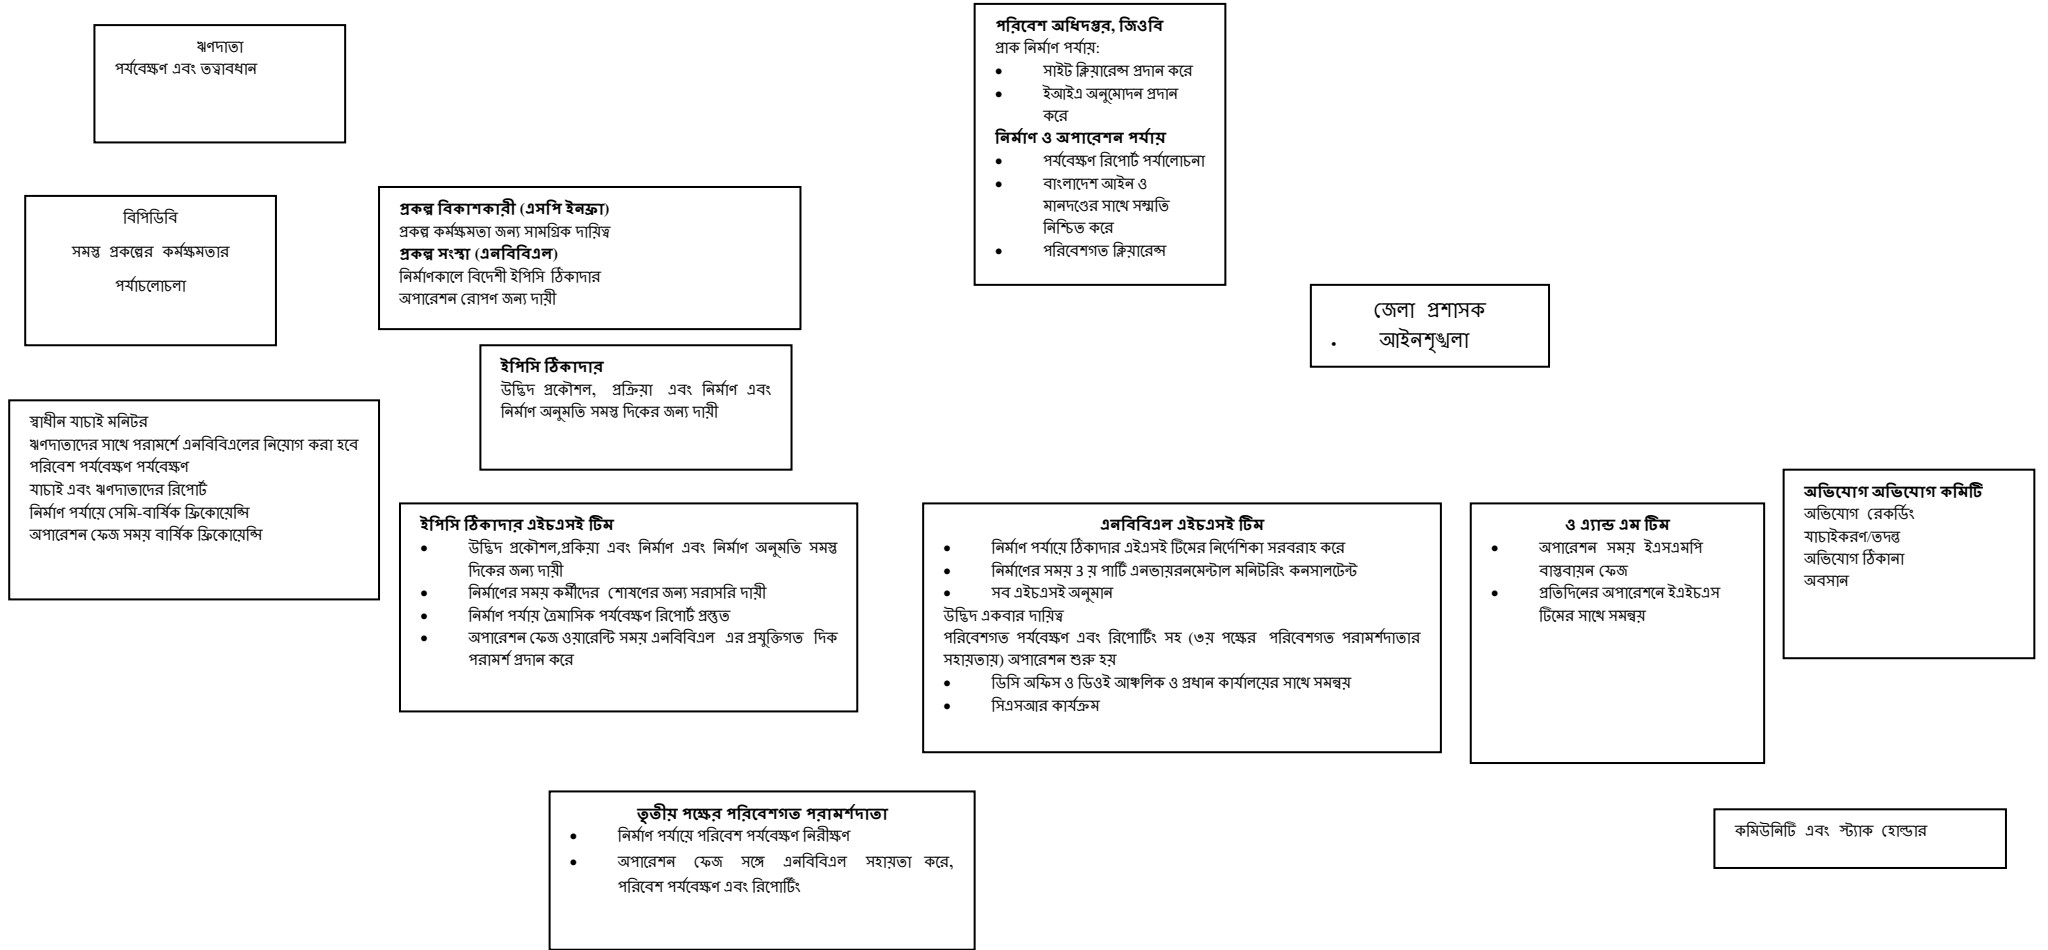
ঋণদাতা
পর্যবেক্ষণ এবং তত্ত্বাবধান

পরিবেশ অধিদপ্তর, জিওবি
প্রাক নির্মাণ পর্যায়:
- সাইট ক্লিয়ারেন্স প্রদান করে
- ইআইএ অনুমোদন প্রদান করে
নির্মাণ ও অপারেশন পর্যায়
- পর্যবেক্ষণ রিপোর্ট পর্যালোচনা
- বাংলাদেশ আইন ও মানদণ্ডের সাথে সম্মতি নিশ্চিত করে
- পরিবেশগত ক্লিয়ারেন্স

বিপিডিবি
সমস্ত প্রকল্পের কর্মক্ষমতার পর্যাচলোচলা

প্রকল্প বিকাশকারী (এসপি ইনফ্রা)
প্রকল্প কর্মক্ষমতা জন্য সামগ্রিক দায়িত্ব
প্রকল্প সংস্থা (এনবিবিএল)
নির্মাণকালে বিদেশী ইপিসি ঠিকাদার
অপারেশন রোপণ জন্য দায়ী

জেলা প্রশাসক
. আইনশৃঙ্খলা

ইপিসি ঠিকাদার
উদ্ভিদ প্রকৌশল, প্রক্রিয়া এবং নির্মাণ এবং নির্মাণ অনুমতি সমস্ত দিকের জন্য দায়ী

স্বাধীন যাচাই মনিটর
ঋণদাতাদের সাথে পরামর্শে এনবিবিএলের নিয়োগ করা হবে
পরিবেশ পর্যবেক্ষণ পর্যবেক্ষণ
যাচাই এবং ঋণদাতাদের রিপোর্ট
নির্মাণ পর্যায়ে সেমি-বার্ষিক ফ্রিকোয়েন্সি
অপারেশন ফেজ সময় বার্ষিক ফ্রিকোয়েন্সি

ইপিসি ঠিকাদার এইচএসই টিম
- উদ্ভিদ প্রকৌশল,প্রক্রিয়া এবং নির্মাণ এবং নির্মাণ অনুমতি সমস্ত দিকের জন্য দায়ী
- নির্মাণের সময় কর্মীদের শোষণের জন্য সরাসরি দায়ী
- নির্মাণ পর্যায় ত্রৈমাসিক পর্যবেক্ষণ রিপোর্ট প্রস্তুত
- অপারেশন ফেজ ওয়ারেন্টি সময় এনবিবিএল এর প্রযুক্তিগত দিক পরামর্শ প্রদান করে

এনবিবিএল এইচএসই টিম
- নির্মাণ পর্যায়ে ঠিকাদার এইএসই টিমের নির্দেশিকা সরবরাহ করে
- নির্মাণের সময় 3 য় পার্টি এনভায়রনমেন্টাল মনিটরিং কনসালটেন্ট
- সব এইচএসই অনুমান
উদ্ভিদ একবার দায়িত্ব
পরিবেশগত পর্যবেক্ষণ এবং রিপোর্টিং সহ (৩য় পক্ষের পরিবেশগত পরামর্শদাতার সহায়তায়) অপারেশন শুরু হয়
- ডিসি অফিস ও ডিওই আঞ্চলিক ও প্রধান কার্যালয়ের সাথে সমন্বয়
- সিএসআর কার্যক্রম

ও এ্যান্ড এম টিম
- অপারেশন সময় ইএসএমপি বাস্তবায়ন ফেজ
- প্রতিদিনের অপারেশনে ইএইচএস টিমের সাথে সমন্বয়

অভিযোগ অভিযোগ কমিটি
অভিযোগ রেকর্ডিং
যাচাইকরণ/তদন্ত
অভিযোগ ঠিকানা
অবসান

তৃতীয় পক্ষের পরিবেশগত পরামর্শদাতা
- নির্মাণ পর্যায়ে পরিবেশ পর্যবেক্ষণ নিরীক্ষণ
- অপারেশন ফেজ সঙ্গে এনবিবিএল সহায়তা করে, পরিবেশ পর্যবেক্ষণ এবং রিপোর্টিং

কমিউনিটি এবং স্ট্যাক হোল্ডার